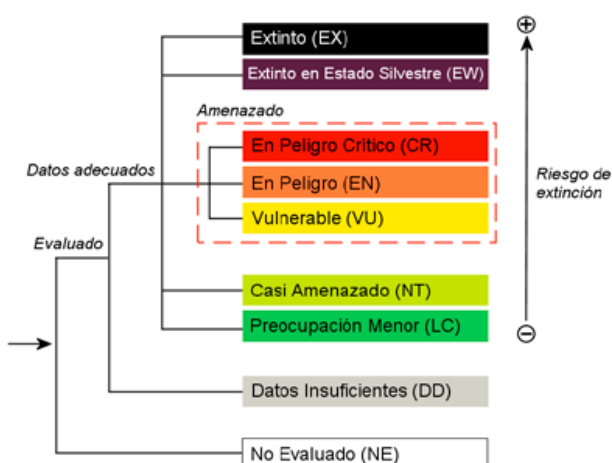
Extinto (EX)

Extinto en Estado Silvestre (EW)

Amenazado

En Peligro Crítico (CR)

En Peligro (EN)

Vulnerable (VU)

Casi Amenazado (NT)

Preocupación Menor (LC)

Datos Insuficientes (DD)

No Evaluado (NE)

Datos adecuados

Evaluado

⊕

Riesgo de extinción

⊖